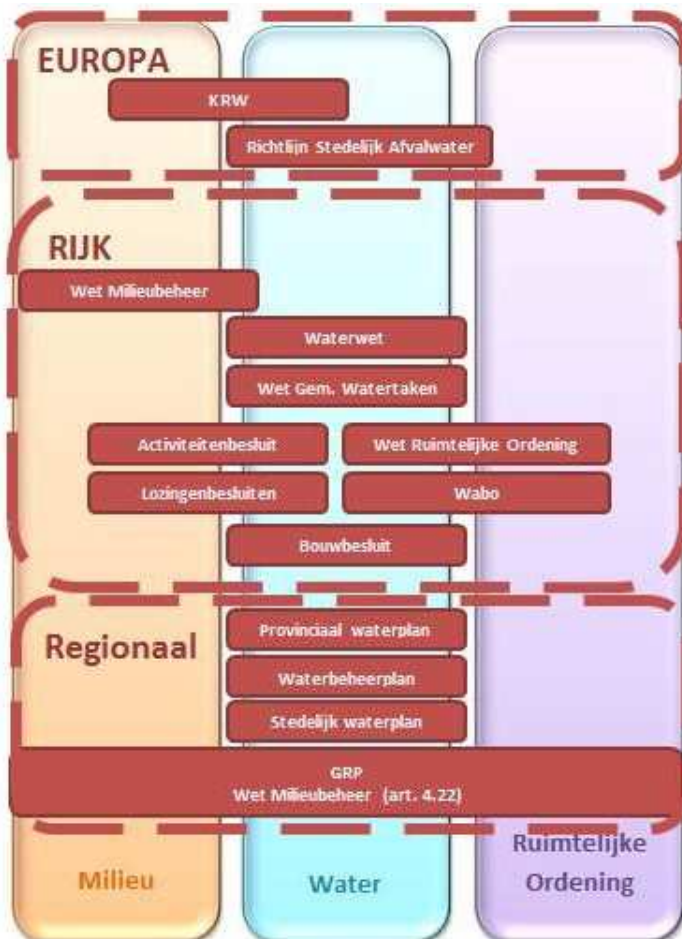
EUROPA

KRW

Richtlijn Stedelijk Afvalwater

RIJK

Wet Milieubeheer

Waterwet

Wet Gem. Watertaken

Activiteitenbesluit

Wet Ruimtelijke Ordening

Lozingenbesluiten

Wabo

Bouwbesluit

Regionaal

Provinciaal waterplan

Waterbeheerplan

Stedelijk waterplan

GRP
Wet Milieubeheer (art. 4.22)

Milieu

Water

Ruimtelijke Ordening